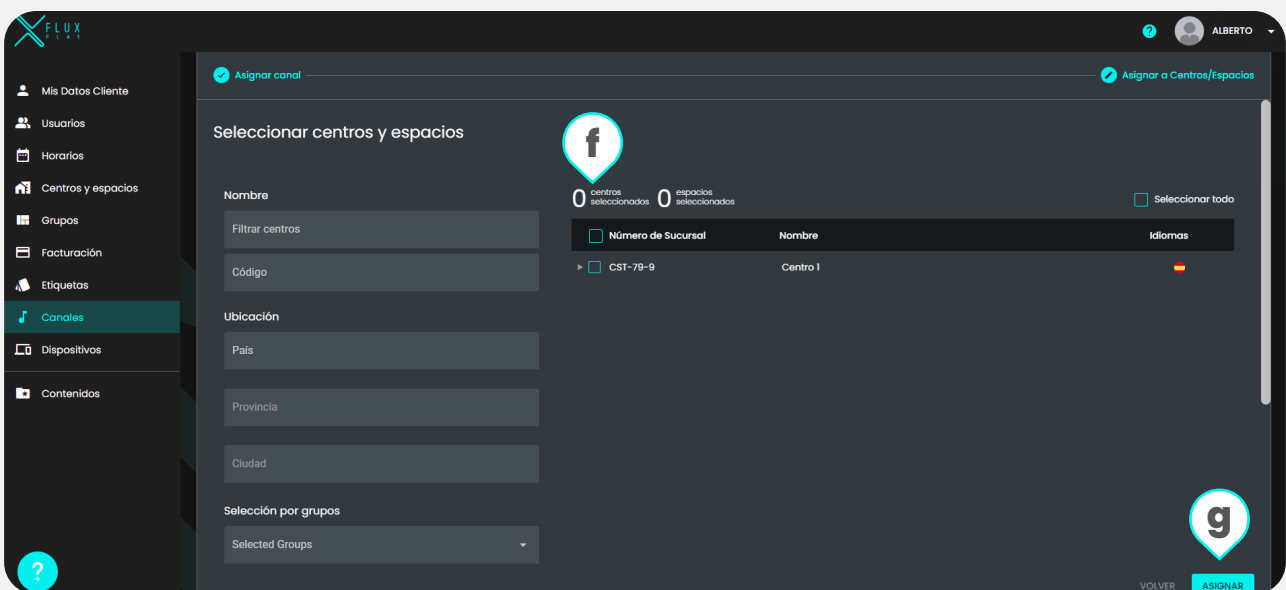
FLUX PLAY

?

ALBERTO

Mis Datos Cliente
Usuarios
Horarios
Centros y espacios
Grupos
Facturación
Etiquetas
Canales
Dispositivos
Contenidos

?

Asignar canal

Asignar a Centros/Espacios

Seleccionar centros y espacios

f

Nombre

Filtrar centros

Código

Ubicación

País

Provincia

Ciudad

Selección por grupos

Selected Groups

0 centros seleccionados 0 espacios seleccionados

Seleccionar todo

| Número de Sucursal | Nombre | Idiomas |
|---|---|---|
| CST-79-9 | Centro 1 | |

g

VOLVER

ASIGNAR